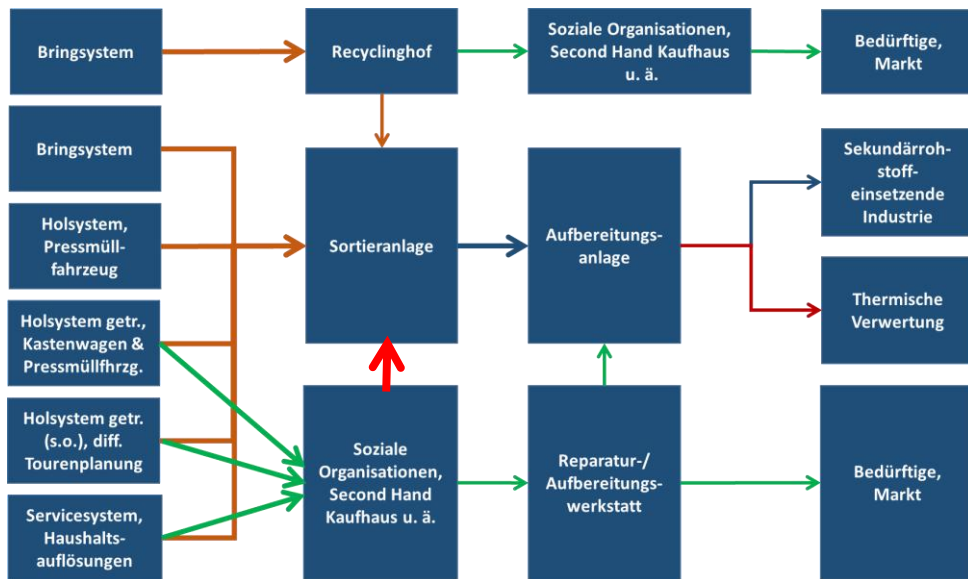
Bringsystem

Recyclinghof

Soziale Organisationen, Second Hand Kaufhaus u. ä.

Bedürftige, Markt

Bringsystem

Holsystem, Pressmüllfahrzeug

Holsystem getr., Kastenwagen & Pressmüllfhrzg.

Holsystem getr. (s.o.), diff. Tourenplanung

Servicesystem, Haushaltsauflösungen

Sortieranlage

Aufbereitungsanlage

Sekundärrohstoffeinsetzende Industrie

Thermische Verwertung

Soziale Organisationen, Second Hand Kaufhaus u. ä.

Reparatur-/ Aufbereitungswerkstatt

Bedürftige, Markt